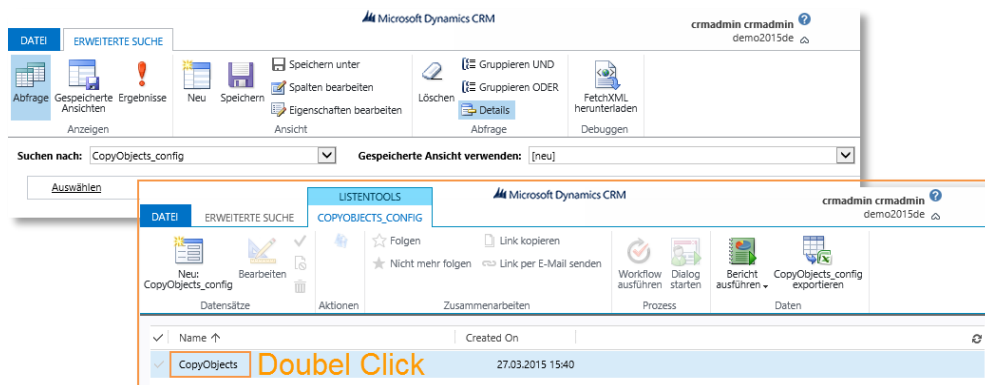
Microsoft Dynamics CRM

crmadmin crmadmin
demo2015de

DATEI
ERWEITERTE SUCHE

Abfrage
Gespeicherte Ansichten
Ergebnisse
Anzeigen

Neu
Speichern
Speichern unter
Spalten bearbeiten
Eigenschaften bearbeiten
Ansicht

Löschen
Gruppieren UND
Gruppieren ODER
Details
Abfrage

FetchXML herunterladen
Debuggen

Suchen nach: CopyObjects_config
Gespeicherte Ansicht verwenden: [neu]

Auswählen

Microsoft Dynamics CRM

crmadmin crmadmin
demo2015de

LISTENTOOLS
DATEI
ERWEITERTE SUCHE
COPYOBJECTS_CONFIG

Neu: CopyObjects_config
Bearbeiten
Datensätze

Aktionen

Folgen
Nicht mehr folgen
Link kopieren
Link per E-Mail senden
Zusammenarbeiten

Workflow ausführen
Dialog starten
Prozess

Bericht ausführen
CopyObjects_config exportieren
Daten

Name ↑
Created On

CopyObjects
Doubel Click
27.03.2015 15:40